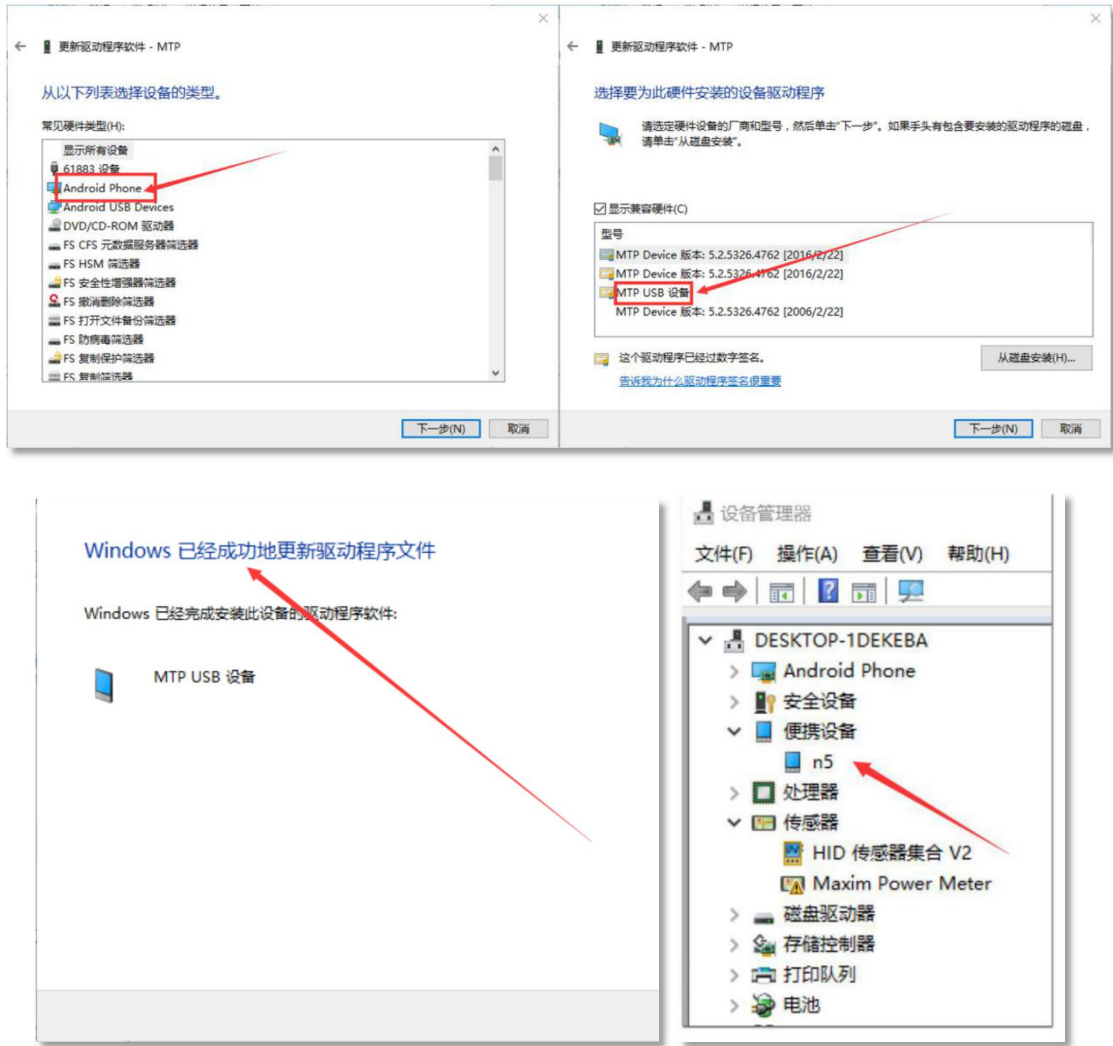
更新驱动程序软件 - MTP

从以下列表选择设备的类型。

常见硬件类型(H):

显示所有设备
61883 设备
Android Phone
Android USB Devices
DVD/CD-ROM 驱动器
FS CFS 元数据服务器筛选器
FS HSM 筛选器
FS 安全性增强器筛选器
FS 撤消删除筛选器
FS 打开文件备份筛选器
FS 防病毒筛选器
FS 复制保护筛选器
FS 复制筛选器

下一步(N) 取消

更新驱动程序软件 - MTP

选择要为此硬件安装的设备驱动程序

请选定硬件设备的厂商和型号，然后单击"下一步"。如果手头有包含要安装的驱动程序的磁盘，请单击"从磁盘安装"。

显示兼容硬件(C)

型号
MTP Device 版本: 5.2.5326.4762 [2016/2/22]
MTP Device 版本: 5.2.5326.4762 [2016/2/22]
MTP USB 设备
MTP Device 版本: 5.2.5326.4762 [2006/2/22]

这个驱动程序已经过数字签名。
告诉我为什么驱动程序签名很重要

从磁盘安装(H)...

下一步(N) 取消

Windows 已经成功地更新驱动程序文件

Windows 已经完成安装此设备的驱动程序软件:

MTP USB 设备

设备管理器

文件(F) 操作(A) 查看(V) 帮助(H)

DESKTOP-1DEKEBA
Android Phone
安全设备
便携设备
n5
处理器
传感器
HID 传感器集合 V2
Maxim Power Meter
磁盘驱动器
存储控制器
打印队列
电池